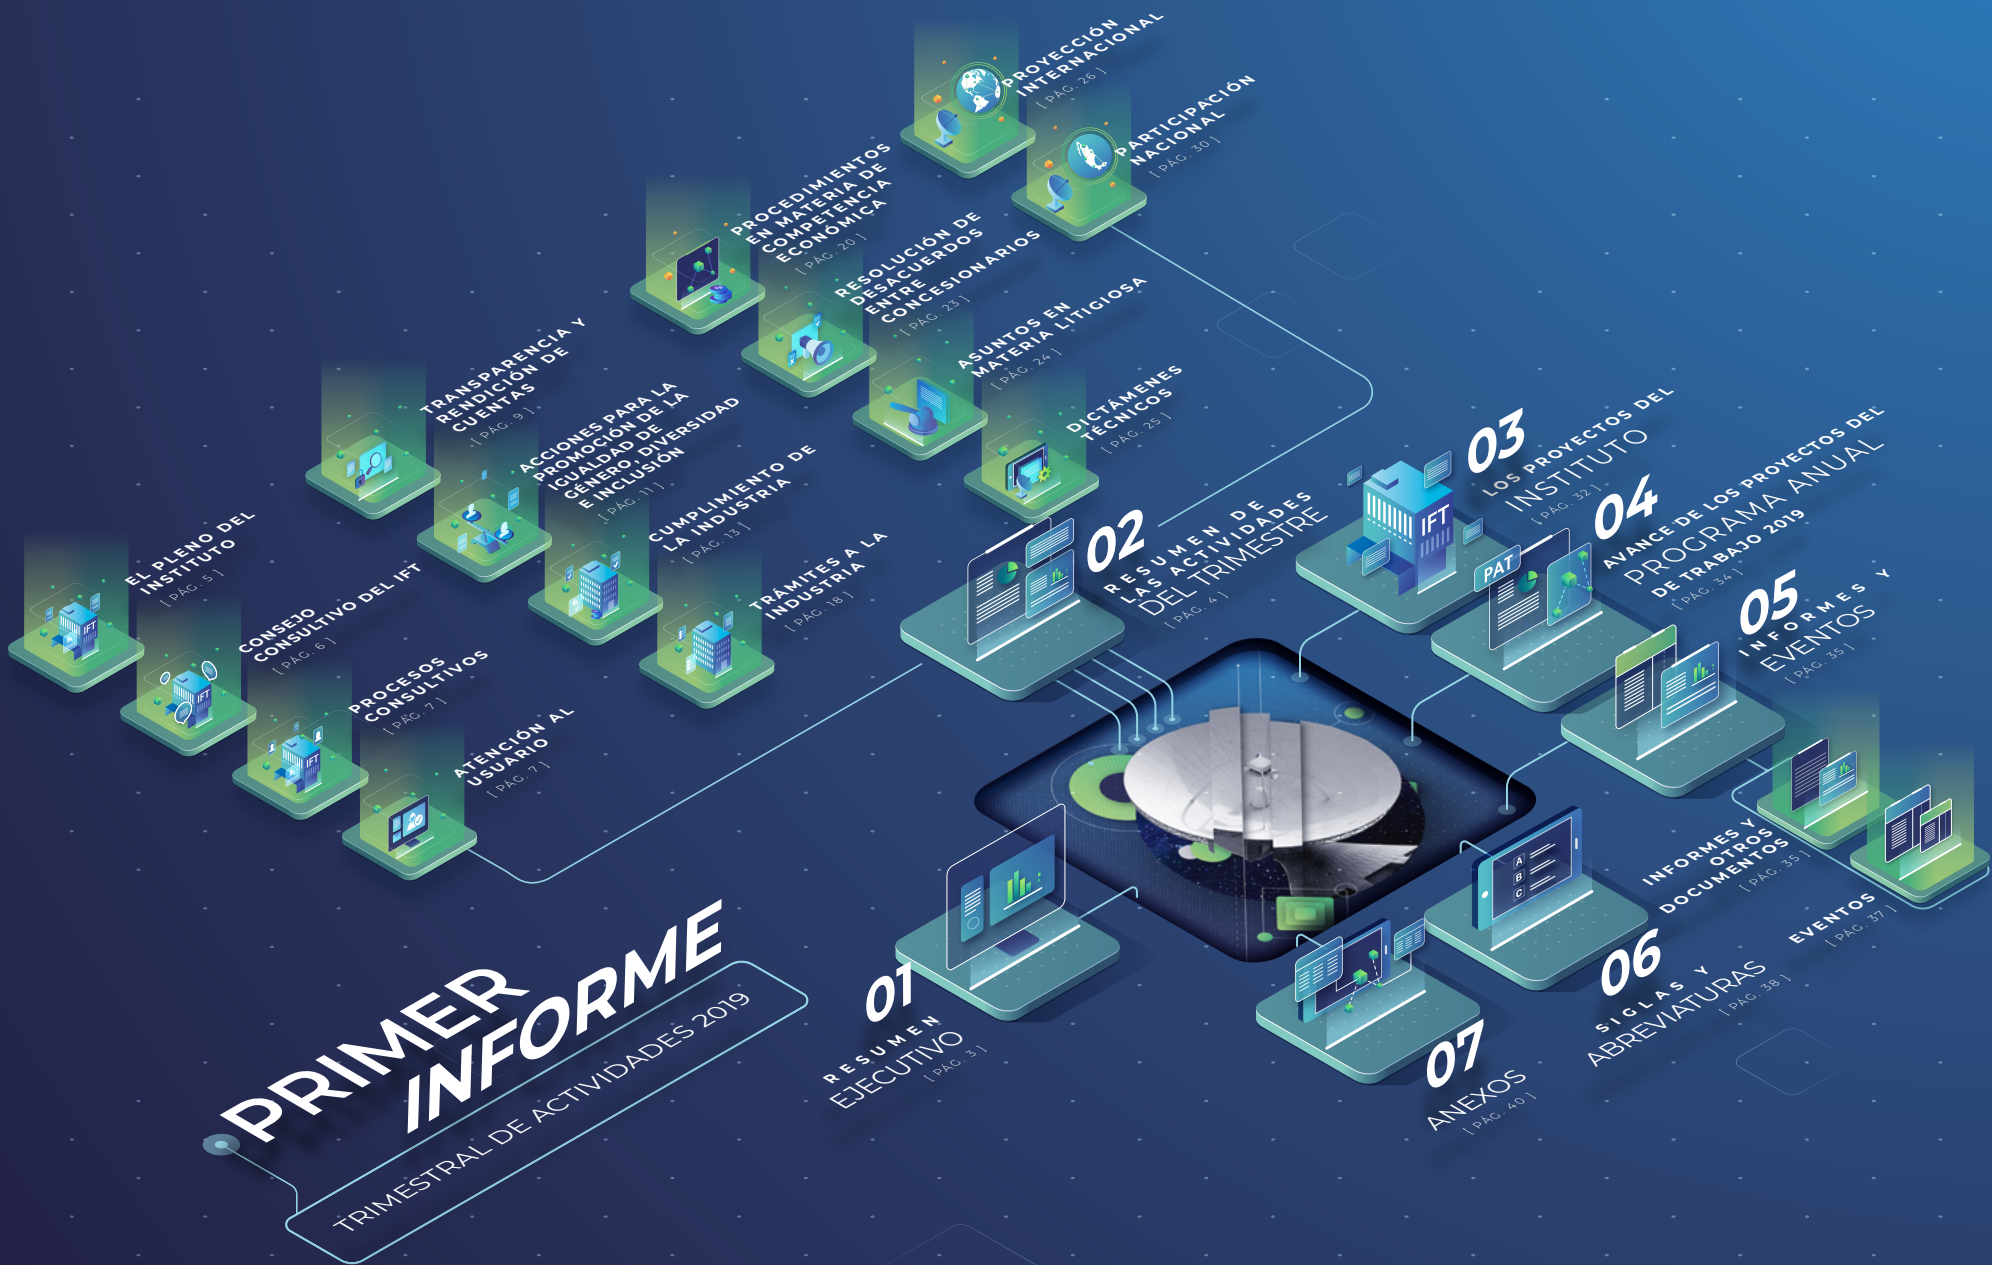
PROYECCIÓN INTERNACIONAL
[ PÁG. 26 ]

PARTICIPACIÓN NACIONAL
[ PÁG. 30 ]

PROCEDIMIENTOS EN MATERIA DE COMPETENCIA ECONÓMICA
[ PÁG. 20 ]

RESOLUCIÓN DE DESACUERDOS ENTRE CONCESIONARIOS
[ PÁG. 23 ]

ASUNTOS EN MATERIA LITIGIOSA
[ PÁG. 24 ]

DICTÁMENES TÉCNICOS
[ PÁG. 25 ]

TRANSPARENCIA Y RENDICIÓN DE CUENTAS
[ PÁG. 9 ]

ACCIONES PARA LA PROMOCIÓN DE LA IGUALDAD DE GÉNERO, DIVERSIDAD E INCLUSIÓN
[ PÁG. 11 ]

CUMPLIMIENTO DE LA INDUSTRIA
[ PÁG. 13 ]

TRÁMITES A LA INDUSTRIA
[ PÁG. 18 ]

EL PLENO DEL INSTITUTO
[ PÁG. 5 ]

CONSEJO CONSULTIVO DEL IFT
[ PÁG. 6 ]

PROCESOS CONSULTIVOS
[ PÁG. 7 ]

ATENCIÓN AL USUARIO
[ PÁG. 7 ]

IFT

03
LOS PROYECTOS DEL INSTITUTO
[ PÁG. 32 ]

02
RESUMEN DE LAS ACTIVIDADES DEL TRIMESTRE
[ PÁG. 4 ]

04
AVANCE DE LOS PROYECTOS DEL PROGRAMA ANUAL DE TRABAJO 2019
[ PÁG. 34 ]

PAT

05
INFORMES Y EVENTOS
[ PÁG. 35 ]

INFORMES Y OTROS DOCUMENTOS
[ PÁG. 35 ]

EVENTOS
[ PÁG. 37 ]

A B C

06
SIGLAS Y ABREVIATURAS
[ PÁG. 38 ]

07
ANEXOS
[ PÁG. 40 ]

01
RESUMEN EJECUTIVO
[ PÁG. 3 ]

PRIMER INFORME
TRIMESTRAL DE ACTIVIDADES 2019